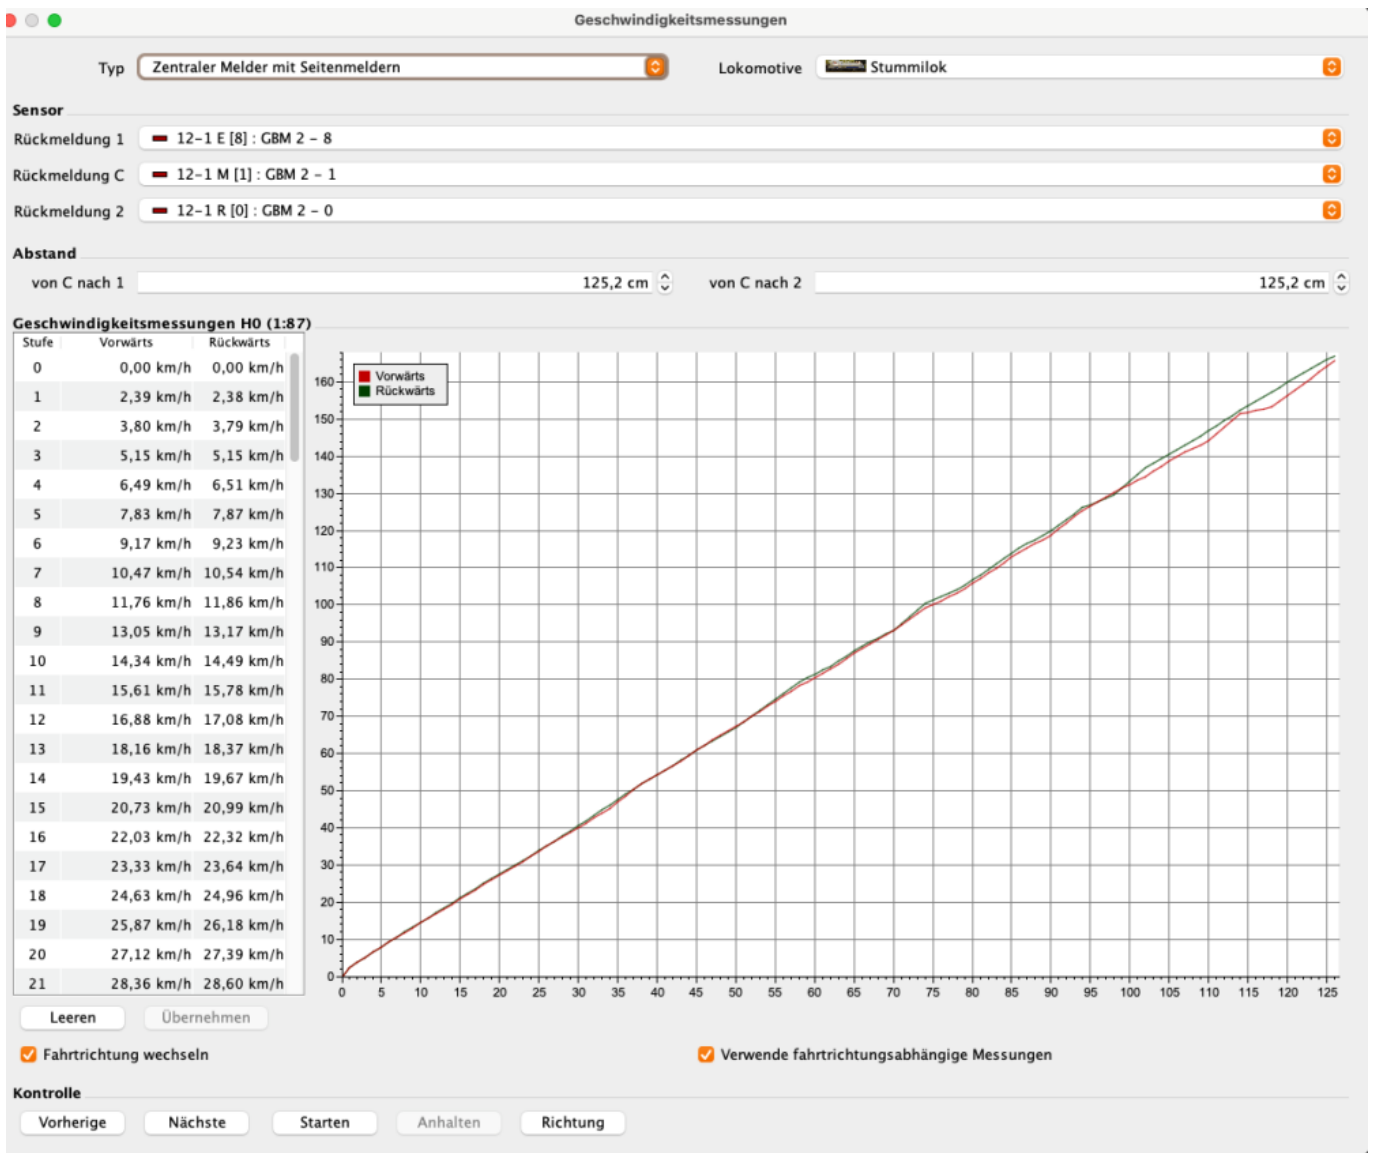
Geschwindigkeitsmessungen

Typ Zentraler Melder mit Seitenmeldern

Lokomotive Stummilok

Sensor

Rückmeldung 1 12-1 E [8] : GBM 2 - 8

Rückmeldung C 12-1 M [1] : GBM 2 - 1

Rückmeldung 2 12-1 R [0] : GBM 2 - 0

Abstand

von C nach 1 125,2 cm

von C nach 2 125,2 cm

Geschwindigkeitsmessungen H0 (1:87)

| Stufe | Vorwärts | Rückwärts |
|---|---|---|
| 0 | 0,00 km/h | 0,00 km/h |
| 1 | 2,39 km/h | 2,38 km/h |
| 2 | 3,80 km/h | 3,79 km/h |
| 3 | 5,15 km/h | 5,15 km/h |
| 4 | 6,49 km/h | 6,51 km/h |
| 5 | 7,83 km/h | 7,87 km/h |
| 6 | 9,17 km/h | 9,23 km/h |
| 7 | 10,47 km/h | 10,54 km/h |
| 8 | 11,76 km/h | 11,86 km/h |
| 9 | 13,05 km/h | 13,17 km/h |
| 10 | 14,34 km/h | 14,49 km/h |
| 11 | 15,61 km/h | 15,78 km/h |
| 12 | 16,88 km/h | 17,08 km/h |
| 13 | 18,16 km/h | 18,37 km/h |
| 14 | 19,43 km/h | 19,67 km/h |
| 15 | 20,73 km/h | 20,99 km/h |
| 16 | 22,03 km/h | 22,32 km/h |
| 17 | 23,33 km/h | 23,64 km/h |
| 18 | 24,63 km/h | 24,96 km/h |
| 19 | 25,87 km/h | 26,18 km/h |
| 20 | 27,12 km/h | 27,39 km/h |
| 21 | 28,36 km/h | 28,60 km/h |

Vorwärts
Rückwärts

160 150 140 130 120 110 100 90 80 70 60 50 40 30 20 10 0

0 5 10 15 20 25 30 35 40 45 50 55 60 65 70 75 80 85 90 95 100 105 110 115 120 125

Leeren Übernehmen

Fahrtrichtung wechseln

Verwende fahrtrichtungsabhängige Messungen

Kontrolle

Vorherige Nächste Starten Anhalten Richtung